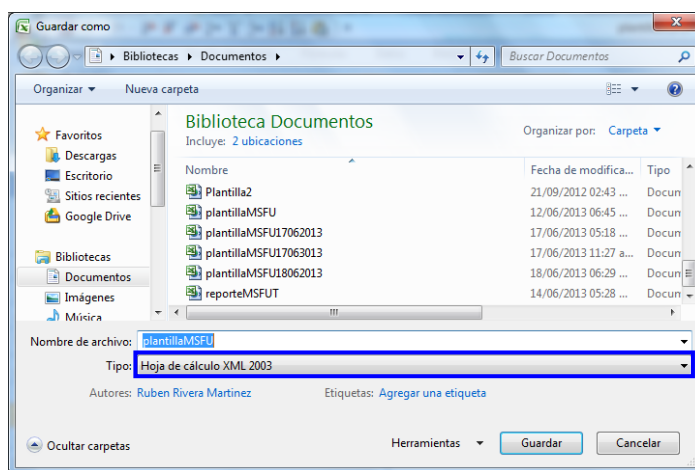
Guardar como

Bibliotecas ▸ Documentos ▸

Buscar Documentos

Organizar ▾ Nueva carpeta

Favoritos
Descargas
Escritorio
Sitios recientes
Google Drive

Bibliotecas
Documentos
Imágenes
Música

Biblioteca Documentos
Incluye: 2 ubicaciones

Organizar por: Carpeta ▾

| Nombre | Fecha de modifica... | Tipo |
|---|---|---|
| Plantilla2 | 21/09/2012 02:43 ... | Docun |
| plantillaMSFU | 12/06/2013 06:45 ... | Docun |
| plantillaMSFU17062013 | 17/06/2013 05:18 ... | Docun |
| plantillaMSFU17063013 | 17/06/2013 11:27 a... | Docun |
| plantillaMSFU18062013 | 18/06/2013 06:29 ... | Docun |
| reporteMSFUT | 14/06/2013 05:28 ... | Docun |

Nombre de archivo: plantillaMSFU
Tipo: Hoja de cálculo XML 2003

Autores: Ruben Rivera Martinez
Etiquetas: Agregar una etiqueta

Ocultar carpetas

Herramientas ▾ Guardar Cancelar